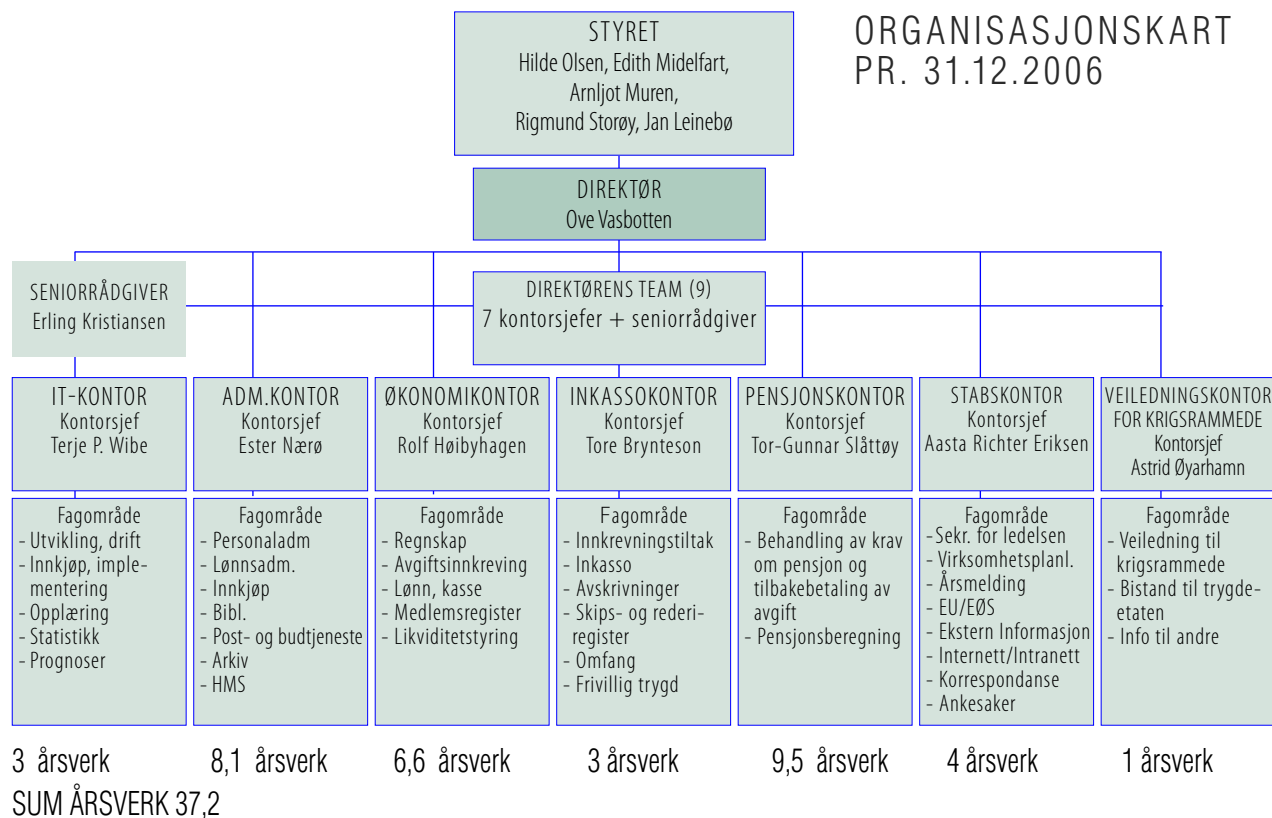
STYRET
Hilde Olsen, Edith Midelfart, Arnljot Muren, Rigmund Storøy, Jan Leinebø

ORGANISASJONSKART
PR. 31.12.2006

DIREKTØR
Ove Vasbotten

SENIORRÅDGIVER
Erling Kristiansen

DIREKTØRENS TEAM (9)
7 kontorsjefer + seniorrådgiver

IT-KONTOR
Kontorsjef
Terje P. Wibe

ADM.KONTOR
Kontorsjef
Ester Nærø

ØKONOMIKONTOR
Kontorsjef
Rolf Høibyhagen

INKASSOKONTOR
Kontorsjef
Tore Brynteson

PENSJONSKONTOR
Kontorsjef
Tor-Gunnar Slåttøy

STABSKONTOR
Kontorsjef
Aasta Richter Eriksen

VEILEDNINGSKONTOR FOR KRIGSRAMMEDE
Kontorsjef
Astrid Øyarhamn

Fagområde
- Utvikling, drift
- Innkjøp, implementering
- Opplæring
- Statistikk
- Prognoser

Fagområde
- Personaladm
- Lønnsadm.
- Innkjøp
- Bibl.
- Post- og budtjeneste
- Arkiv
- HMS

Fagområde
- Regnskap
- Avgiftsinnkreving
- Lønn, kasse
- Medlemsregister
- Likviditetstyring

Fagområde
- Innkrevningstiltak
- Inkasso
- Avskrivninger
- Skips- og rederiregister
- Omfang
- Frivillig trygd

Fagområde
- Behandling av krav om pensjon og tilbakebetaling av avgift
- Pensjonsberegning

Fagområde
- Sekr. for ledelsen
- Virksomhetsplanl.
- Årsmelding
- EU/EØS
- Ekstern Informasjon
- Internett/Intranett
- Korrespondanse
- Ankesaker

Fagområde
- Veiledning til krigsrammede
- Bistand til trygdeetaten
- Info til andre

3 årsverk 8,1 årsverk 6,6 årsverk 3 årsverk 9,5 årsverk 4 årsverk 1 årsverk
SUM ÅRSVERK 37,2